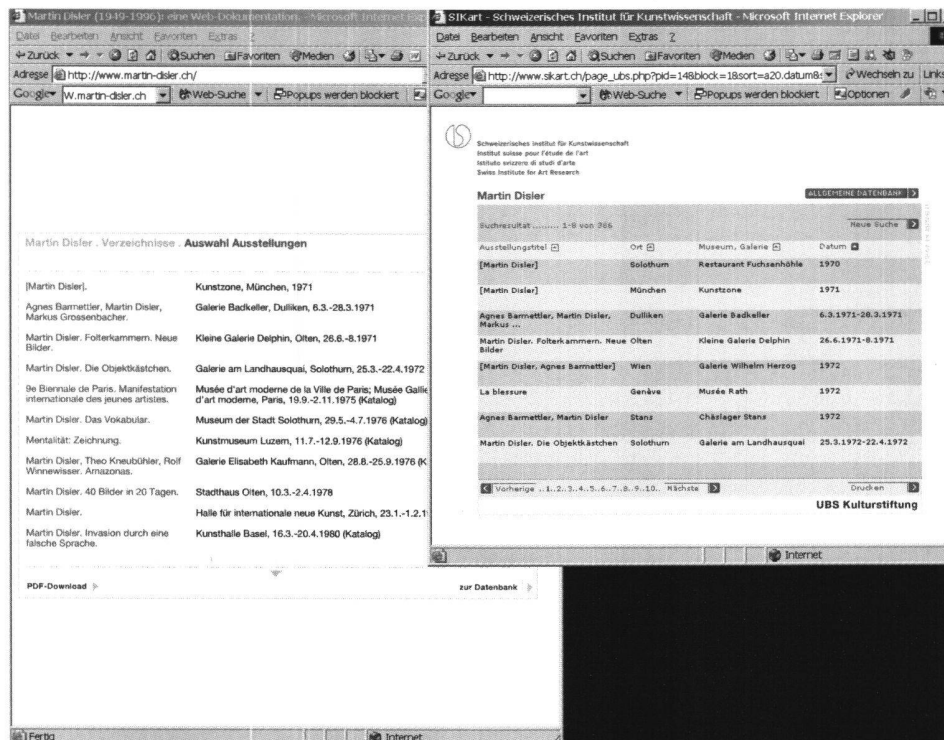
Martin Disler (1949-1996): eine Web-Dokumentation - Microsoft Internet Exp

Datei Bearbeiten Ansicht Favoriten Extras ?

Zurück Suchen Favoriten Medien

Adresse http://www.martin-disler.ch/

Google W.martin-disler.ch Web-Suche Popups werden blockiert

Martin Disler . Verzeichnisse . Auswahl Ausstellungen

| | |
|---|---|
| [Martin Disler]. | Kunstzone, München, 1971 |
| Agnes Barmettler, Martin Disler, Markus Grossenbacher. | Galerie Badkeller, Dulliken, 6.3.-28.3.1971 |
| Martin Disler. Folterkammern. Neue Bilder. | Kleine Galerie Delphin, Olten, 26.6.-8.1971 |
| Martin Disler. Die Objektkästchen. | Galerie am Landhausquai, Solothurn, 25.3.-22.4.1972 |
| 9e Biennale de Paris. Manifestation internationale des jeunes artistes. | Musée d'art moderne de la Ville de Paris; Musée Galli d'art moderne, Paris, 19.9.-2.11.1975 (Katalog) |
| Martin Disler. Das Vokabular. | Museum der Stadt Solothurn, 29.5.-4.7.1976 (Katalog) |
| Mentalität: Zeichnung. | Kunstmuseum Luzern, 11.7.-12.9.1976 (Katalog) |
| Martin Disler, Theo Kneubühler, Rolf Winnewisser. Arnazonas. | Galerie Elisabeth Kaufmann, Olten, 28.8.-25.9.1976 (K |
| Martin Disler. 40 Bilder in 20 Tagen. | Stadthaus Olten, 10.3.-2.4.1978 |
| Martin Disler. | Halle für internationale neue Kunst, Zürich, 23.1.-1.2.1 |
| Martin Disler. Invasion durch eine falsche Sprache. | Kunsthalle Basel, 16.3.-20.4.1980 (Katalog) |

PDF-Download

zur Datenbank

Fertig

Internet

SIKart - Schweizerisches Institut für Kunstwissenschaft - Microsoft Internet Explorer

Datei Bearbeiten Ansicht Favoriten Extras ?

Zurück Suchen Favoriten Medien

Adresse http://www.sikart.ch/page_ubs.php?pid=14&block=1&sort=a20.datum& Wechseln zu Links

Google Web-Suche Popups werden blockiert Optionen

Schweizerisches Institut für Kunstwissenschaft
Institut suisse pour l'étude de l'art
Istituto svizzero di studi d'arte
Swiss Institute for Art Research

Martin Disler

ALLGEMEINE DATENBANK

Suchresultat ........ 1-8 von 386

Neue Suche

| Ausstellungstitel | Ort | Museum, Galerie | Datum |
|---|---|---|---|
| [Martin Disler] | Solothurn | Restaurant Fuchsenhöhle | 1970 |
| [Martin Disler] | München | Kunstzone | 1971 |
| Agnes Barmettler, Martin Disler, Markus ... | Dulliken | Galerie Badkeller | 6.3.1971-28.3.1971 |
| Martin Disler. Folterkammern. Neue Bilder | Olten | Kleine Galerie Delphin | 26.6.1971-8.1971 |
| [Martin Disler, Agnes Barmettler] | Wien | Galerie Wilhelm Herzog | 1972 |
| La blessure | Genève | Musée Rath | 1972 |
| Agnes Barmettler, Martin Disler | Stans | Chäslager Stans | 1972 |
| Martin Disler. Die Objektkästchen | Solothurn | Galerie am Landhausquai | 25.3.1972-22.4.1972 |

Vorherige ..1..2..3..4..5..6..7..8..9..10.. Nächste

Drucken

UBS Kulturstiftung

Internet